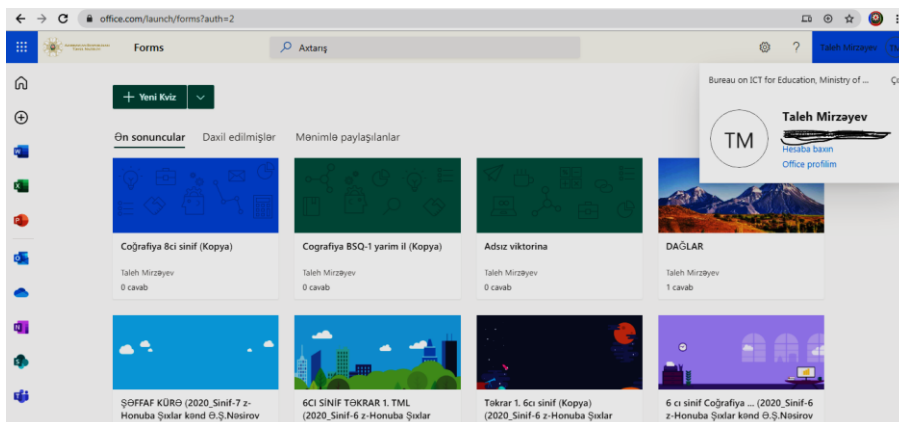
office.com/launch/forms?auth=2

Forms

Axtarış

Taleh Mirzəyev

Bureau on ICT for Education, Ministry of ...

Çı

TM

Taleh Mirzəyev

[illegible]

Hesaba baxın

Office profilim

Yeni Kviz

Ən sonuncular Daxil edilmişlər Mənimlə paylaşılanlar

Coğrafiya 8ci sinif (Kopya)
Taleh Mirzəyev
0 cavab

Cografiya BSQ-1 yarim il (Kopya)
Taleh Mirzəyev
0 cavab

Adsız viktorina
Taleh Mirzəyev
0 cavab

DAĞLAR
Taleh Mirzəyev
1 cavab

ŞƏFFAF KÜRƏ (2020_Sinif-7 z-Honuba Şıxlar kənd Ə.Ş.Nəsirov

6CI SİNİF TƏKRAR 1. TML (2020_Sinif-6 z-Honuba Şıxlar

Təkrar 1. 6cı sinif (Kopya) (2020_Sinif-6 z-Honuba Şıxlar

6 cı sinif Coğrafiya ... (2020_Sinif-6 z-Honuba Şıxlar kənd Ə.Ş.Nəsirov